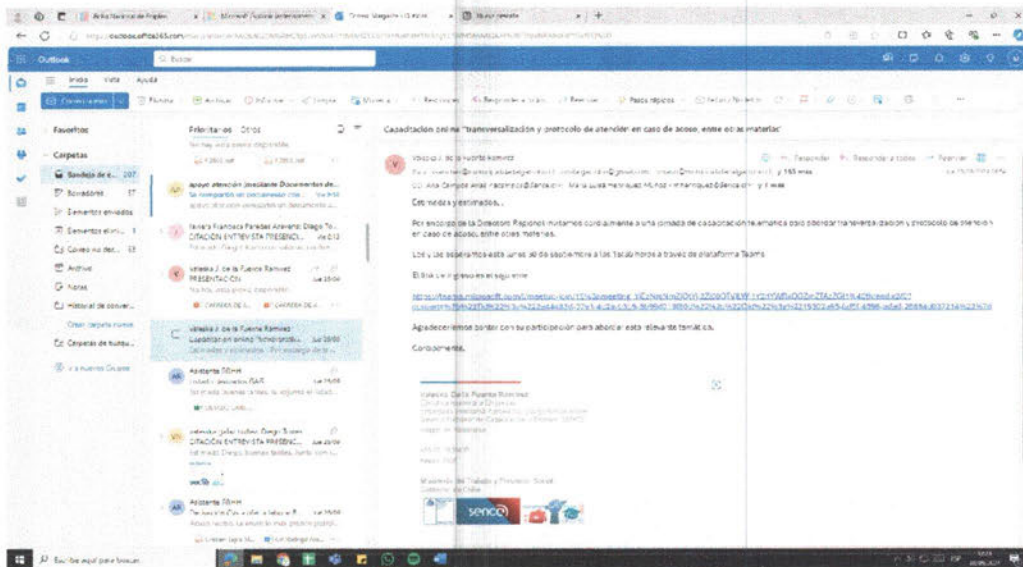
Outlook

Buscar

Inicio Vista Ayuda

Favoritos

Carpetas

Bandeja de e... 207

Borradores 17

Elementos enviados

Elementos elimi... 1

Correo no dese... 13

Archivo

Notas

Historial de conver...

Crear carpeta nueva

Carpetas de búsqu...

Ir a nuevos Grupos

Prioritarios Otros

Apoyo atención Jovellanos Documentos de...

Tamara Francesca Paredes Aravena; Diego To...
CITACIÓN ENTREVISTA PRESENCI...

Valeska J. de la Fuente Ramírez
PRESENTACIÓN

Valeska J. de la Fuente Ramírez
Capacitación online "transversali...
Estimadas y estimados, Por encargo de la

Asistente SBweb

Asistente SBweb

Capacitación online "transversalización y protocolo de atención en caso de acoso, entre otras materias"

Valeska J. de la Fuente Ramírez

Estimadas y estimados,

Por encargo de la Directora Regional invitamos cordialmente a una jornada de capacitación temática para abordar transversalización y protocolo de atención en caso de acoso, entre otras materias.

Los y las esperamos este lunes 30 de septiembre a las 15:30 horas a través de plataforma Teams

El link de ingreso es el siguiente:

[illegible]

Agradeceremos contar con su participación para abordar esta relevante temática.

Cordialmente,

Valeska Dela Fuente Ramírez

Ministerio del Trabajo y Previsión Social

sence

Escribe aquí para buscar